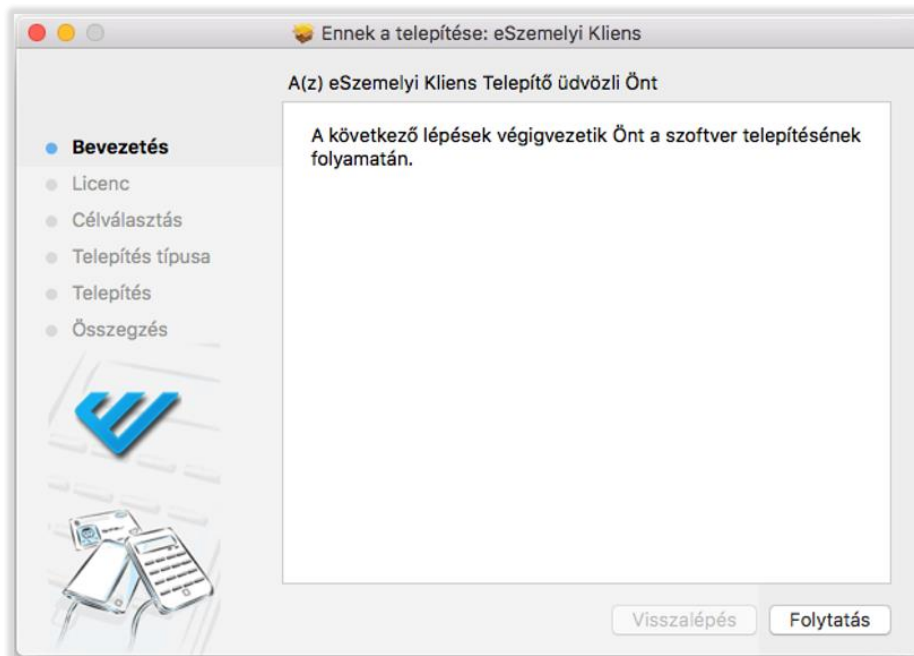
Ennek a telepítése: eSzemelyi Kliens

A(z) eSzemelyi Kliens Telepítő üdvözli Önt

Bevezetés
Licenc
Célválasztás
Telepítés típusa
Telepítés
Összegzés

A következő lépések végigvezetik Önt a szoftver telepítésének folyamatán.

Visszalépés
Folytatás